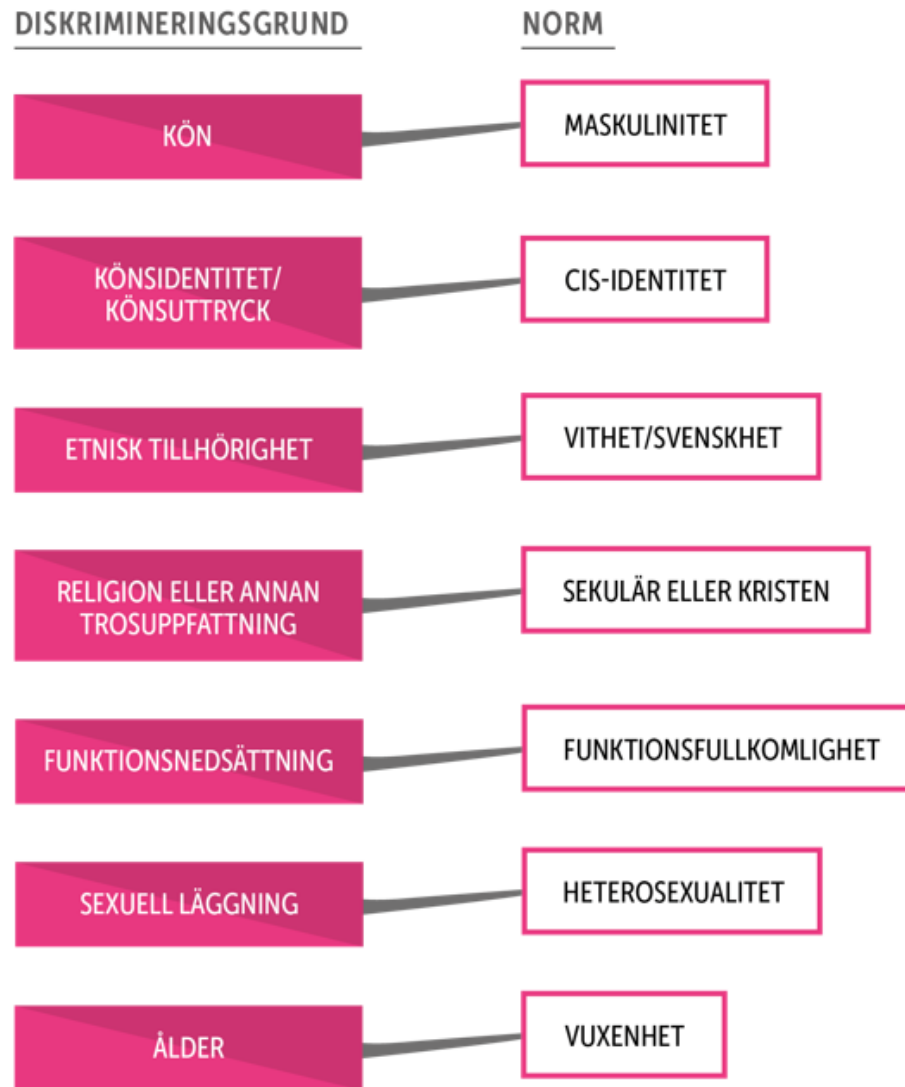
| DISKRIMINERINGSGRUND | NORM |
|---|---|
| KÖN | MASKULINITET |
| KÖNSIDENTITET/ KÖNSUTTRYCK | CIS-IDENTITET |
| ETNISK TILLHÖRIGHET | VITHET/SVENSKHET |
| RELIGION ELLER ANNAN TROSUPPFATTNING | SEKULÄR ELLER KRISTEN |
| FUNKTIONSNEDSÄTTNING | FUNKTIONSFULLKOMLIGHET |
| SEXUELL LÄGGNING | HETEROSEXUALITET |
| ÅLDER | VUXENHET |